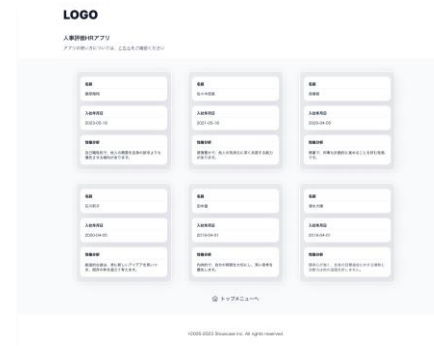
LOGO

人事評価HRアプリ

アプリの使い方については、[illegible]

| 名前 | 名前 | 名前 |
|---|---|---|
| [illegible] | 佐々木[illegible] | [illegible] |
| 入社年月日 | 入社年月日 | 入社年月日 |
| 2023-05-10 | 2021-05-10 | 2020-04-01 |
| 職務分析 | 職務分析 | 職務分析 |
| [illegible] | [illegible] | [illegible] |

| 名前 | 名前 | 名前 |
|---|---|---|
| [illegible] | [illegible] | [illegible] |
| 入社年月日 | 入社年月日 | 入社年月日 |
| 2020-04-01 | 2019-04-01 | 2019-04-01 |
| 職務分析 | 職務分析 | 職務分析 |
| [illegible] | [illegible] | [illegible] |

トップメニューへ

©2005-2023 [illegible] Inc. All rights reserved.